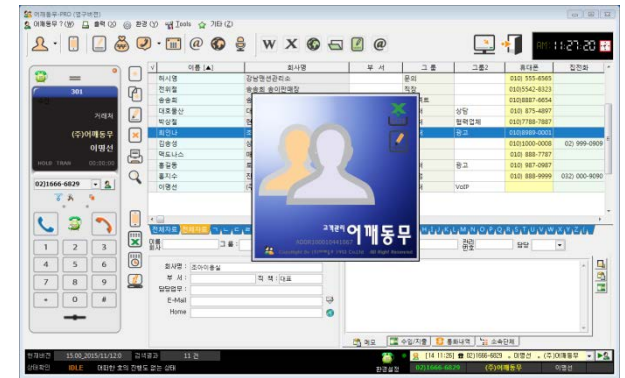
이깨동무-PRO (영구버전)
이깨동무 (Y) 출력 (X) 환경 (V) Tools 기타 (Z)
W X
AM 11:27:20
301
거래처
(주)어깨동무
이영선
HOLD TRAN 00:00:00
02)1666-6829
1 2 3
4 5 6
7 8 9
* 0 #

| 이름 | 회사명 | 부서 | 그룹 | 그룹2 | 휴대폰 | 집전화 |
|---|---|---|---|---|---|---|
| 허시영 | 강남맨션관리소 | | 문의 | | 010) 555-6565 | |
| 전위철 | 송호회 송이판매장 | | 직장 | | 010)5542-8323 | |
| 송승희 | | | | | 010)8887-6654 | |
| 대호통신 | | | 상당 | | 010) 875-4897 | |
| 박상철 | | | 협력업체 | | 010)7788-7887 | |
| 최민나 | | | 광고 | | 010)8989-0001 | |
| 김승성 | | | | | 010)1000-0008 | 02) 999-0909 |
| 백도나스 | | | | | 010) 888-7787 | |
| 홍길동 | | | 광고 | | 010) 887-0987 | |
| 홍지수 | | | | | 010) 888-9999 | 032) 000-9090 |
| 이영선 | | | VoIP | | | |

고객관리 어깨동무
Copyright (c) Uh-Ggae Dong-Mu. All Right Reserved

전체자료 전체자료
이름 그룹 관리번호 담당
회사명 : 조아이총실
부서 : 직책 : 대표
담당업무 :
E-Mail
Home
메모 수입/지출 통화내역 소속단체
현재버전 15.00_2015/11/12.0 검색결과 11 건
상태확인 IDLE 대화한 호의 전화도 없는 상태
환경설정 02)1666-6829 (주)어깨동무 이영선
[14 11:26] 02)1666-6829 이영선 (주)어깨동무